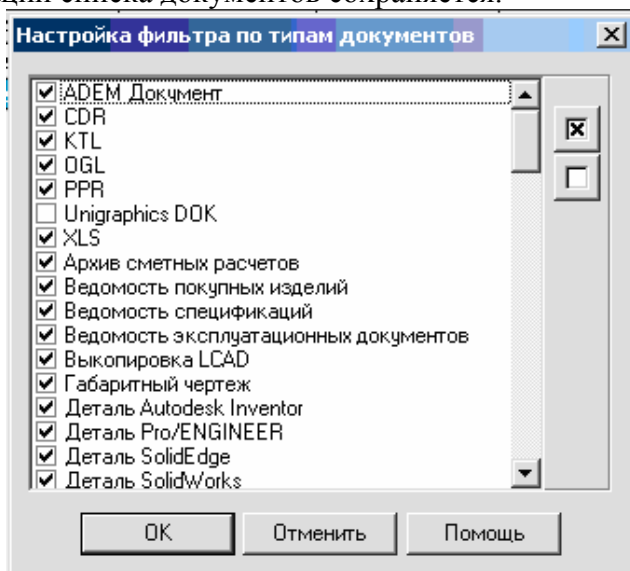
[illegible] списка документов сохраняется.

Настройка фильтра по типам документов

ADEM Документ
CDR
KTL
OGL
PPR
Unigraphics DOK
XLS
Архив сметных расчетов
Ведомость покупных изделий
Ведомость спецификаций
Ведомость эксплуатационных документов
Выкопировка LCAD
Габаритный чертеж
Деталь Autodesk Inventor
Деталь Pro/ENGINEER
Деталь SolidEdge
Деталь SolidWorks

OK
Отменить
Помощь